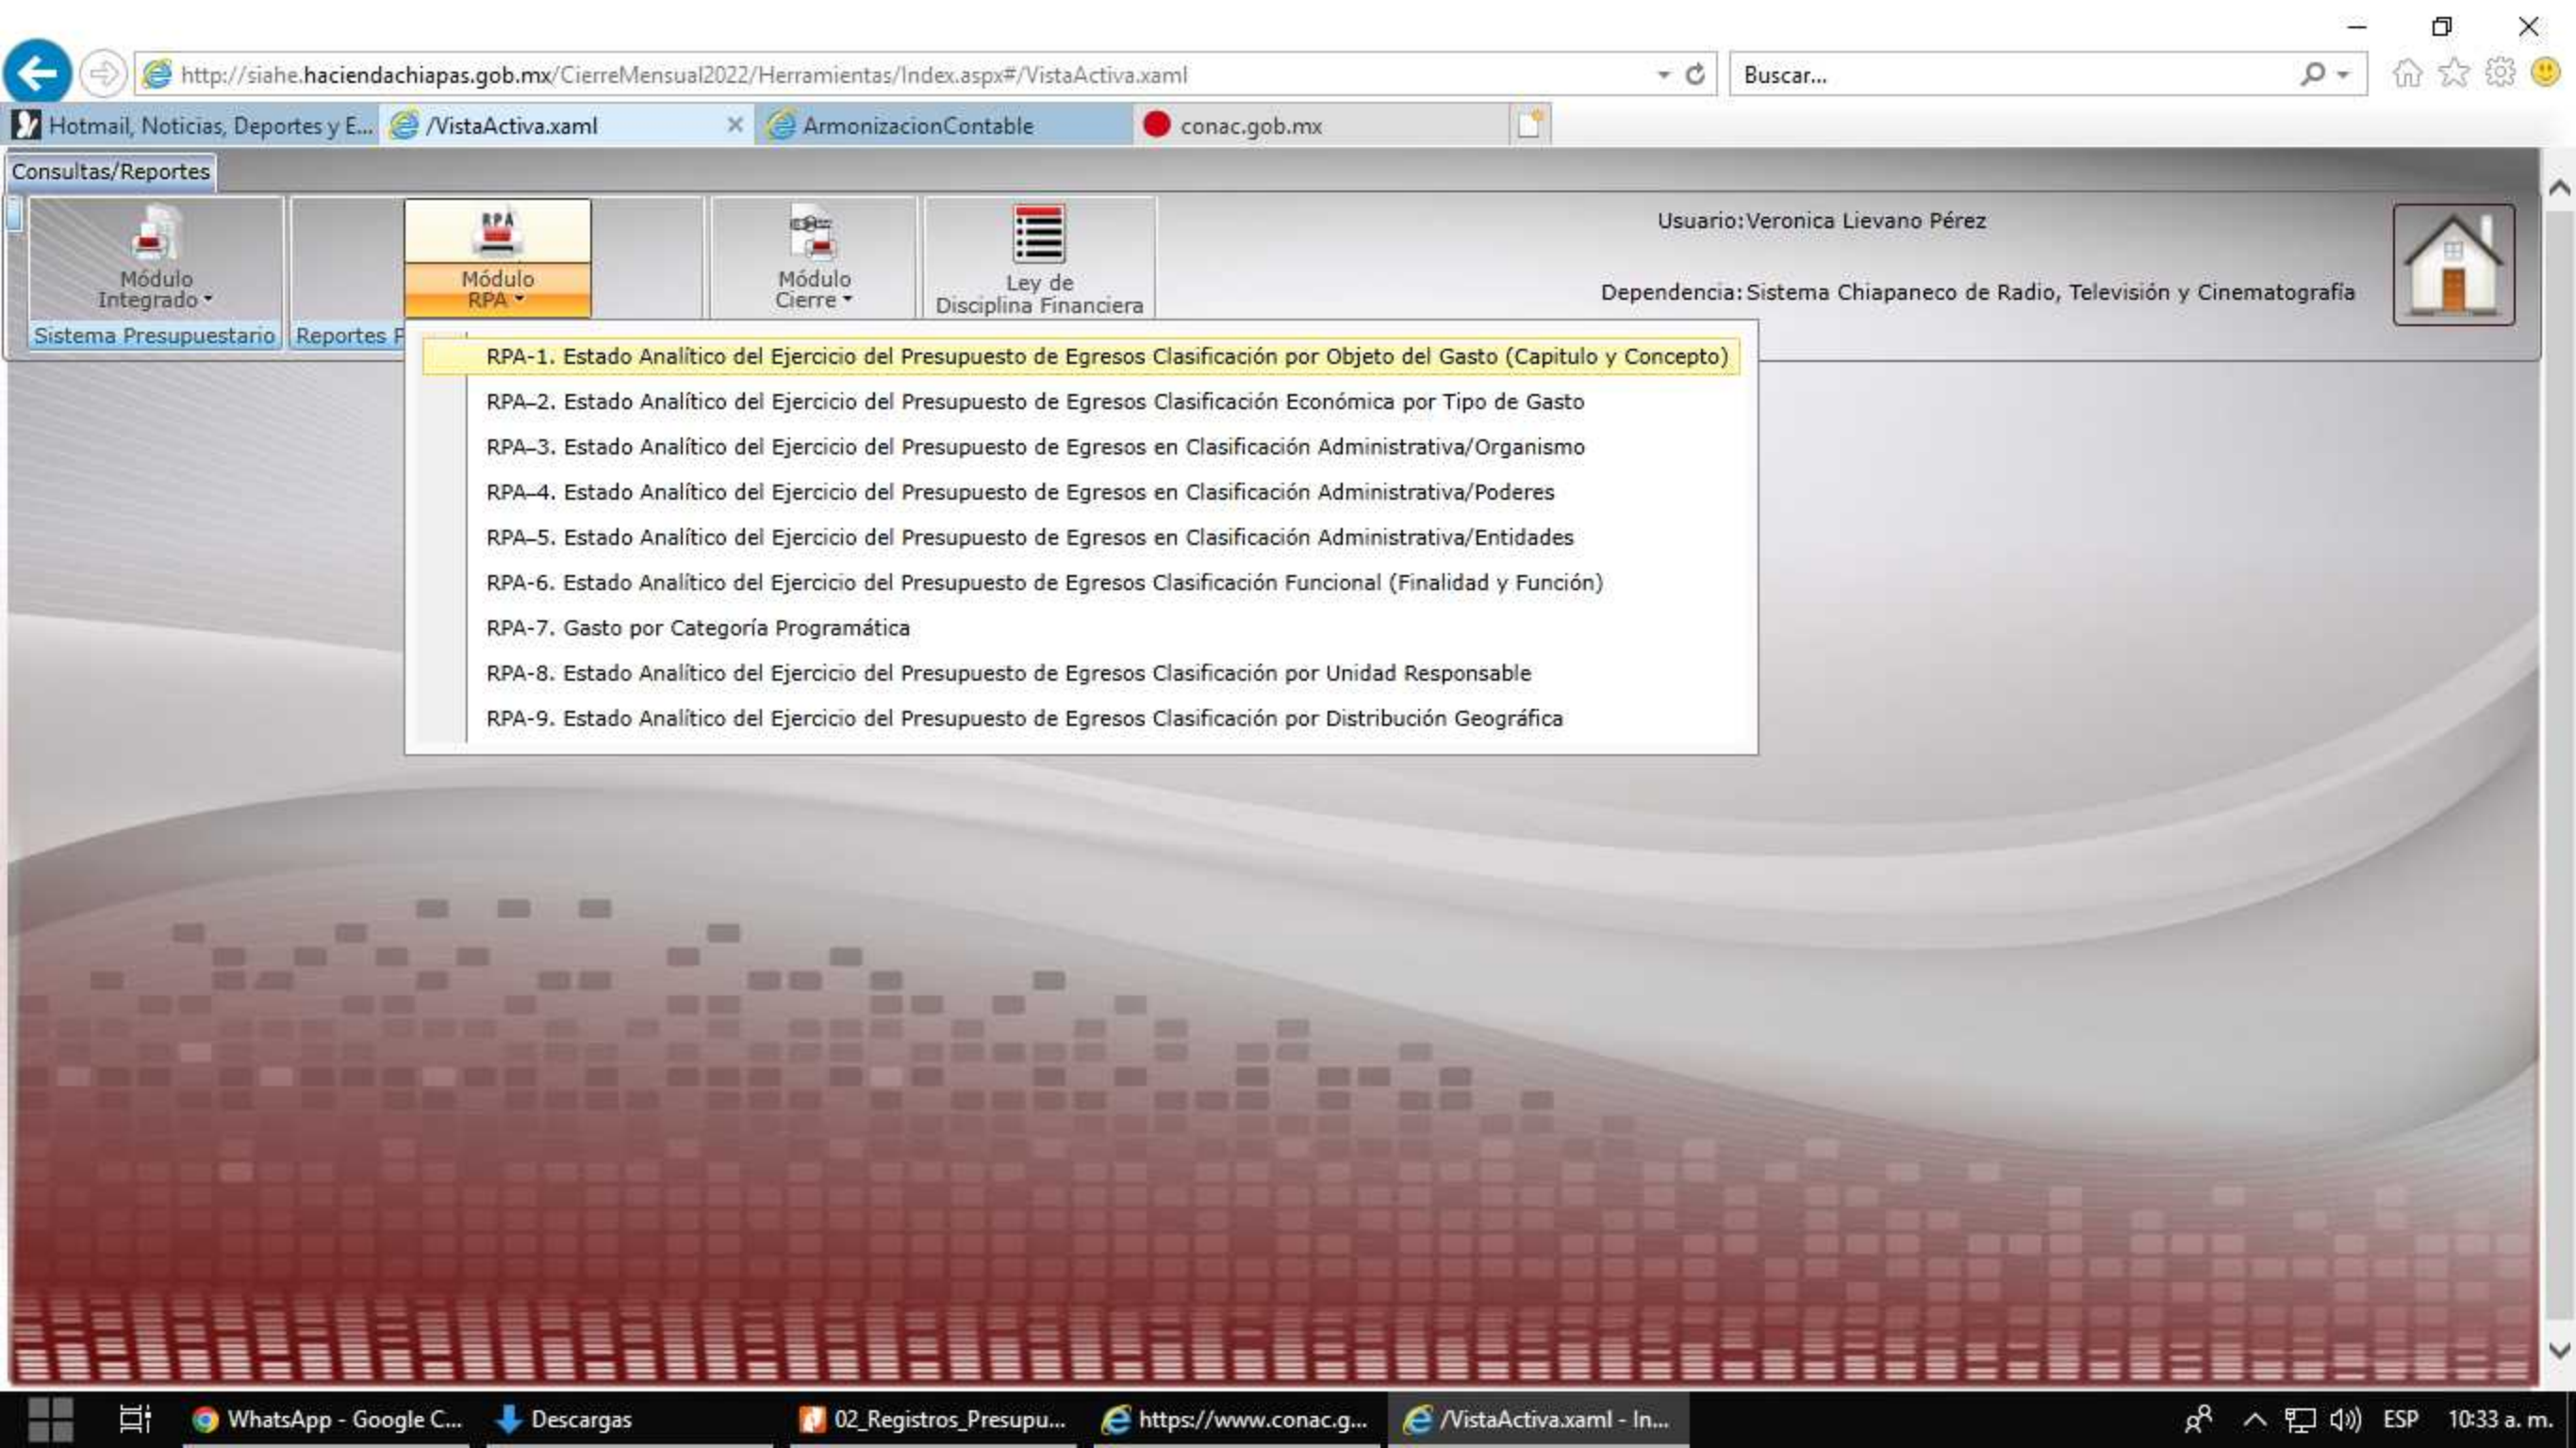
http://siahe.haciendachiapas.gob.mx/CierreMensual2022/Herramientas/Index.aspx#/VistaActiva.xaml

Buscar...

Hotmail, Noticias, Deportes y E...
/VistaActiva.xaml
ArmonizacionContable
conac.gob.mx

Consultas/Reportes

Módulo Integrado
Sistema Presupuestario
Reportes F
RPA
Módulo RPA
Módulo Cierre
Ley de Disciplina Financiera

Usuario: Veronica Lievano Pérez

Dependencia: Sistema Chiapaneco de Radio, Televisión y Cinematografía

RPA-1. Estado Analítico del Ejercicio del Presupuesto de Egresos Clasificación por Objeto del Gasto (Capitulo y Concepto)
RPA-2. Estado Analítico del Ejercicio del Presupuesto de Egresos Clasificación Económica por Tipo de Gasto
RPA-3. Estado Analítico del Ejercicio del Presupuesto de Egresos en Clasificación Administrativa/Organismo
RPA-4. Estado Analítico del Ejercicio del Presupuesto de Egresos en Clasificación Administrativa/Poderes
RPA-5. Estado Analítico del Ejercicio del Presupuesto de Egresos en Clasificación Administrativa/Entidades
RPA-6. Estado Analítico del Ejercicio del Presupuesto de Egresos Clasificación Funcional (Finalidad y Función)
RPA-7. Gasto por Categoría Programática
RPA-8. Estado Analítico del Ejercicio del Presupuesto de Egresos Clasificación por Unidad Responsable
RPA-9. Estado Analítico del Ejercicio del Presupuesto de Egresos Clasificación por Distribución Geográfica

WhatsApp - Google C...
Descargas
02_Registros_Presupu...
https://www.conac.g...
/VistaActiva.xaml - In...
ESP
10:33 a. m.